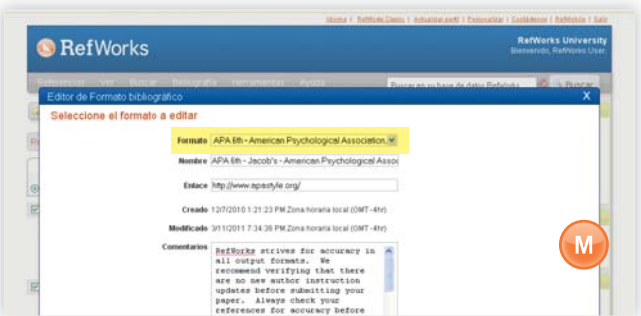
Inicio | RefWorks Datos | Actualizar perfil | Personalizar | Cerrar | RefMobile | Salir

RefWorks

RefWorks University
Bienvenido, RefWorks User

Referencias Ver Buscar Bibliografía Herramientas Ayuda

Buscar en su base de datos RefWorks

Buscar

Editor de Formato bibliográfico

X

Seleccione el formato a editar

Formato APA 6th - American Psychological Association,

Nombre APA 6th - Jacob's - American Psychological Assoc

Enlace http://www.apastyle.org/

Creado 12/7/2010 1:21:23 PM Zona horaria local (GMT -4hr)

Modificado 3/11/2011 7:34:36 PM Zona horaria local (GMT -4hr)

Comentarios RefWorks strives for accuracy in all output formats. We recommend verifying that there are no new author instruction updates before submitting your paper. Always check your references for accuracy before

M